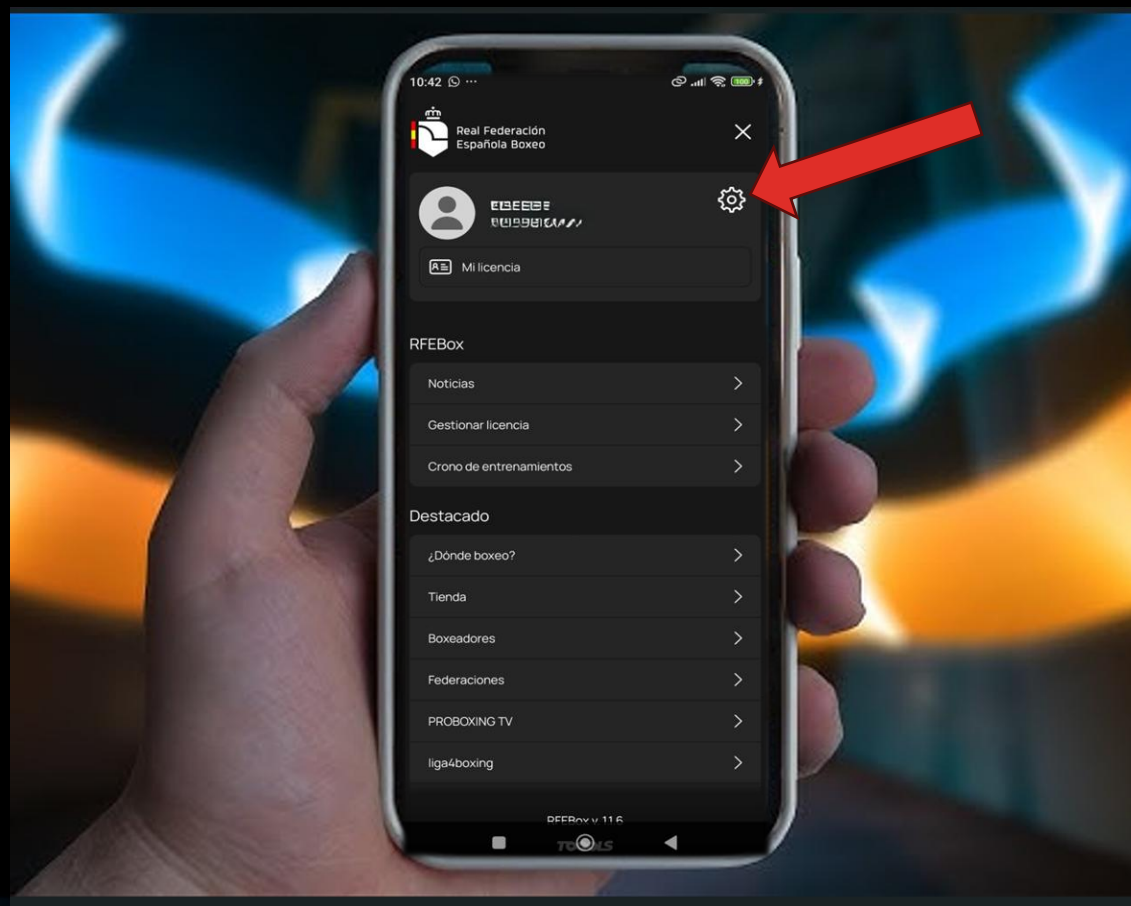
10:42

Real Federación Española Boxeo

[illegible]
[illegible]

Mi licencia

RFEBox

Noticias

Gestionar licencia

Crono de entrenamientos

Destacado

¿Dónde boxeo?

Tienda

Boxeadores

Federaciones

PROBOXING TV

liga4boxing

RFEBox v 11.6

TOOLS